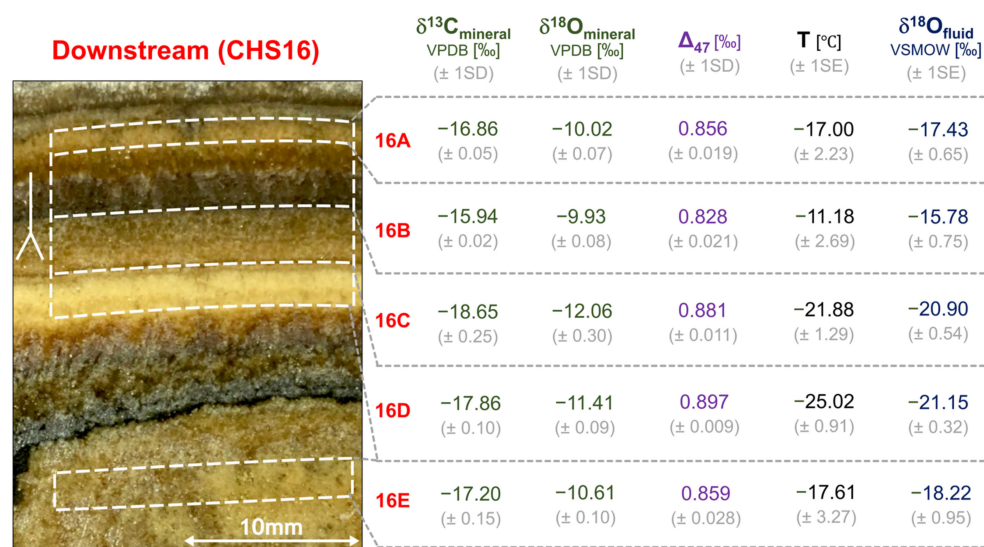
Downstream (CHS16)

|  | $\delta^{13}C_{mineral}$ VPDB [‰] (± 1SD) | $\delta^{18}O_{mineral}$ VPDB [‰] (± 1SD) | $\Delta_{47}$ [‰] (± 1SD) | T [°C] (± 1SE) | $\delta^{18}O_{fluid}$ VSMOW [‰] (± 1SE) |
|---|---|---|---|---|---|
| 16A | −16.86 (± 0.05) | −10.02 (± 0.07) | 0.856 (± 0.019) | −17.00 (± 2.23) | −17.43 (± 0.65) |
| 16B | −15.94 (± 0.02) | −9.93 (± 0.08) | 0.828 (± 0.021) | −11.18 (± 2.69) | −15.78 (± 0.75) |
| 16C | −18.65 (± 0.25) | −12.06 (± 0.30) | 0.881 (± 0.011) | −21.88 (± 1.29) | −20.90 (± 0.54) |
| 16D | −17.86 (± 0.10) | −11.41 (± 0.09) | 0.897 (± 0.009) | −25.02 (± 0.91) | −21.15 (± 0.32) |
| 16E | −17.20 (± 0.15) | −10.61 (± 0.10) | 0.859 (± 0.028) | −17.61 (± 3.27) | −18.22 (± 0.95) |

10mm